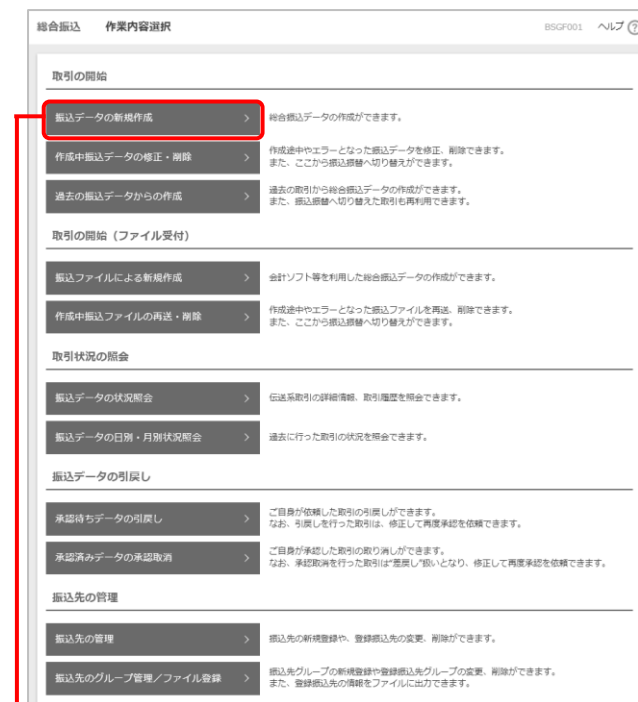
総合振込　作業内容選択　BSGF001　ヘルプ ?

取引の開始

振込データの新規作成 >　総合振込データの作成ができます。

作成中振込データの修正・削除 >　作成途中やエラーとなった振込データを修正、削除できます。また、ここから振込振替へ切り替えができます。

過去の振込データからの作成 >　過去の取引から総合振込データの作成ができます。また、振込振替へ切り替えた取引も再利用できます。

取引の開始（ファイル受付）

振込ファイルによる新規作成 >　会計ソフト等を利用した総合振込データの作成ができます。

作成中振込ファイルの再送・削除 >　作成途中やエラーとなった振込ファイルを再送、削除できます。また、ここから振込振替へ切り替えができます。

取引状況の照会

振込データの状況照会 >　伝送系取引の詳細情報、取引履歴を照会できます。

振込データの日別・月別状況照会 >　過去に行った取引の状況を照会できます。

振込データの引戻し

承認待ちデータの引戻し >　ご自身が依頼した取引の引戻しができます。なお、引戻しを行った取引は、修正して再度承認を依頼できます。

承認済みデータの承認取消 >　ご自身が承認した取引の取り消しができます。なお、承認取消を行った取引は"差戻し"扱いとなり、修正して再度承認を依頼できます。

振込先の管理

振込先の管理 >　振込先の新規登録や、登録振込先の変更、削除ができます。

振込先のグループ管理／ファイル登録 >　振込先グループの新規作成や登録振込先グループの変更、削除ができます。また、登録振込先の情報をファイルに出力できます。